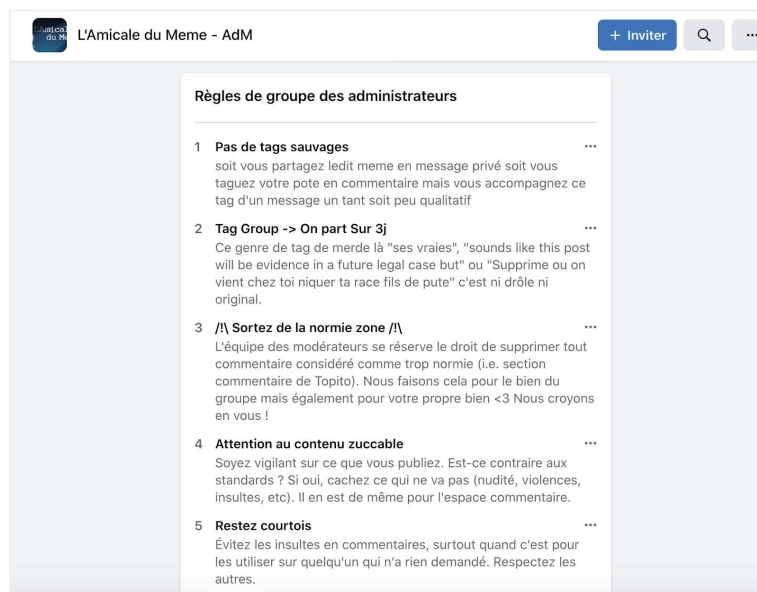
L'Amicale du Meme - AdM

+ Inviter

Règles de groupe des administrateurs

1 Pas de tags sauvages
soit vous partagez ledit meme en message privé soit vous taguez votre pote en commentaire mais vous accompagnez ce tag d'un message un tant soit peu qualitatif

2 Tag Group -> On part Sur 3j
Ce genre de tag de merde là "ses vraies", "sounds like this post will be evidence in a future legal case but" ou "Supprime ou on vient chez toi niquer ta race fils de pute" c'est ni drôle ni original.

3 /!\ Sortez de la normie zone /!\
L'équipe des modérateurs se réserve le droit de supprimer tout commentaire considéré comme trop normie (i.e. section commentaire de Topito). Nous faisons cela pour le bien du groupe mais également pour votre propre bien <3 Nous croyons en vous !

4 Attention au contenu zuccable
Soyez vigilant sur ce que vous publiez. Est-ce contraire aux standards ? Si oui, cachez ce qui ne va pas (nudité, violences, insultes, etc). Il en est de même pour l'espace commentaire.

5 Restez courtois
Évitez les insultes en commentaires, surtout quand c'est pour les utiliser sur quelqu'un qui n'a rien demandé. Respectez les autres.